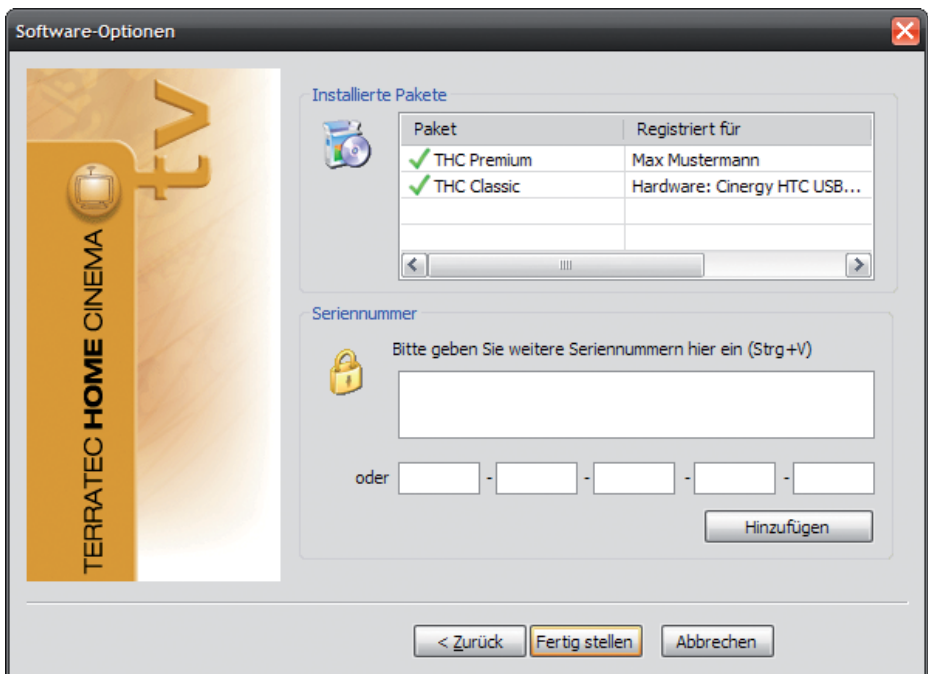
Software-Optionen

TERRATEC HOME CINEMA tv

Installierte Pakete

| Paket | Registriert für |
|---|---|
| THC Premium | Max Mustermann |
| THC Classic | Hardware: Cinergy HTC USB... |

Seriennummer

Bitte geben Sie weitere Seriennummern hier ein (Strg+V)

oder - - - -

Hinzufügen

< Zurück Fertig stellen Abbrechen